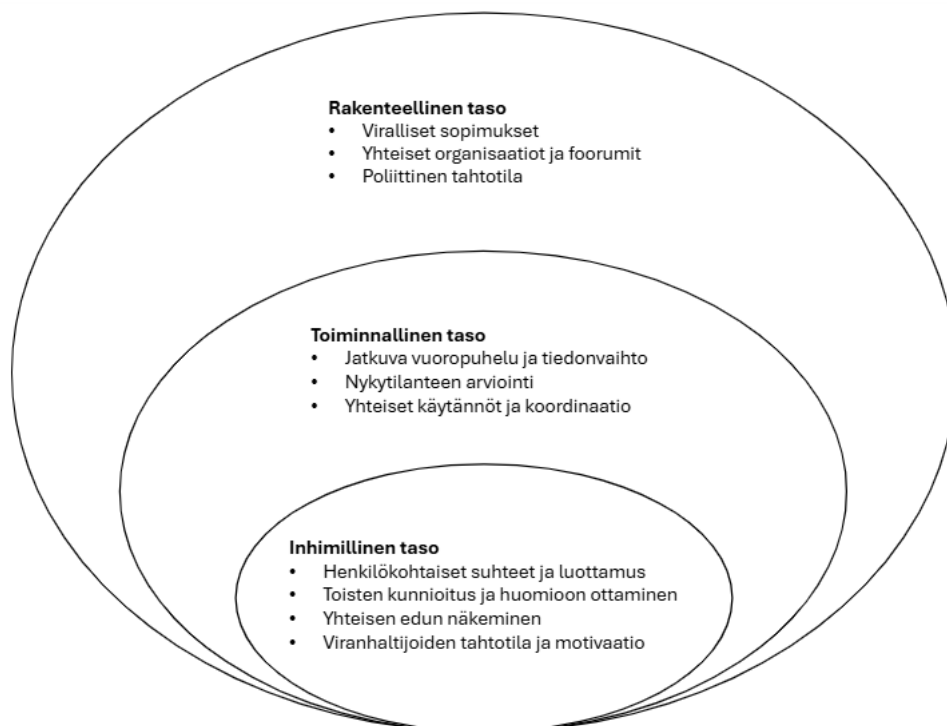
**Rakenteellinen taso**
- Viralliset sopimukset
- Yhteiset organisaatiot ja foorumit
- Poliittinen tahtotila

**Toiminnallinen taso**
- Jatkuva vuoropuhelu ja tiedonvaihto
- Nykytilanteen arviointi
- Yhteiset käytännöt ja koordinaatio

**Inhimillinen taso**
- Henkilökohtaiset suhteet ja luottamus
- Toisten kunnioitus ja huomioon ottaminen
- Yhteisen edun näkeminen
- Viranhaltijoiden tahtotila ja motivaatio